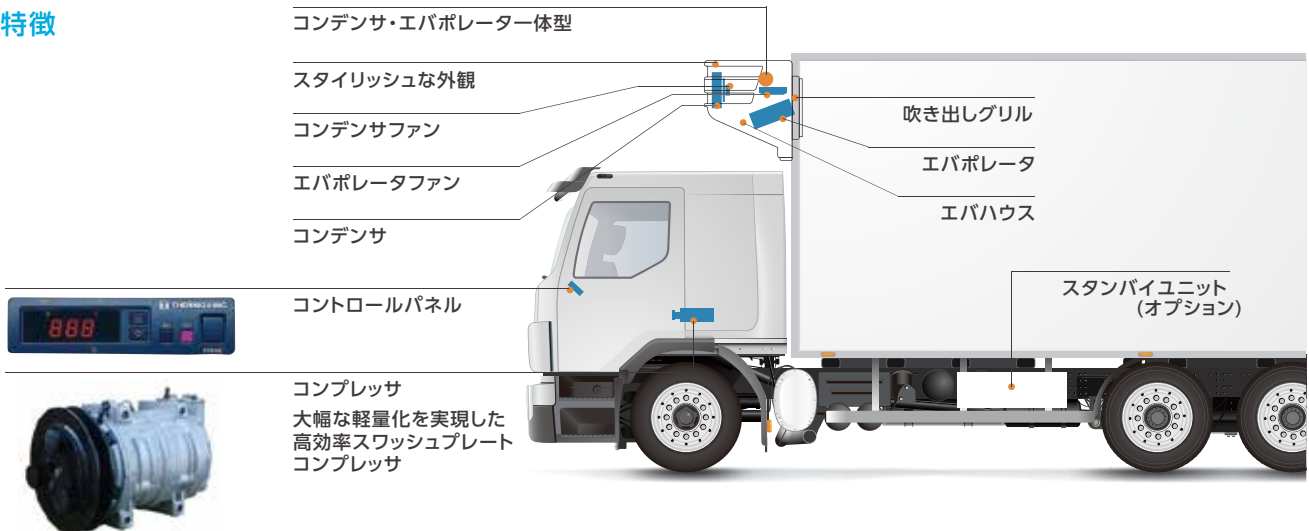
特徴

コンデンサ・エバポレーター体型

スタイリッシュな外観

コンデンサファン

エバポレータファン

コンデンサ

吹き出しグリル

エバポレータ

エバハウス

コントロールパネル

THERMO KING
888

スタンバイユニット
（オプション）

コンプレッサ

大幅な軽量化を実現した
高効率スワッシュプレート
コンプレッサ